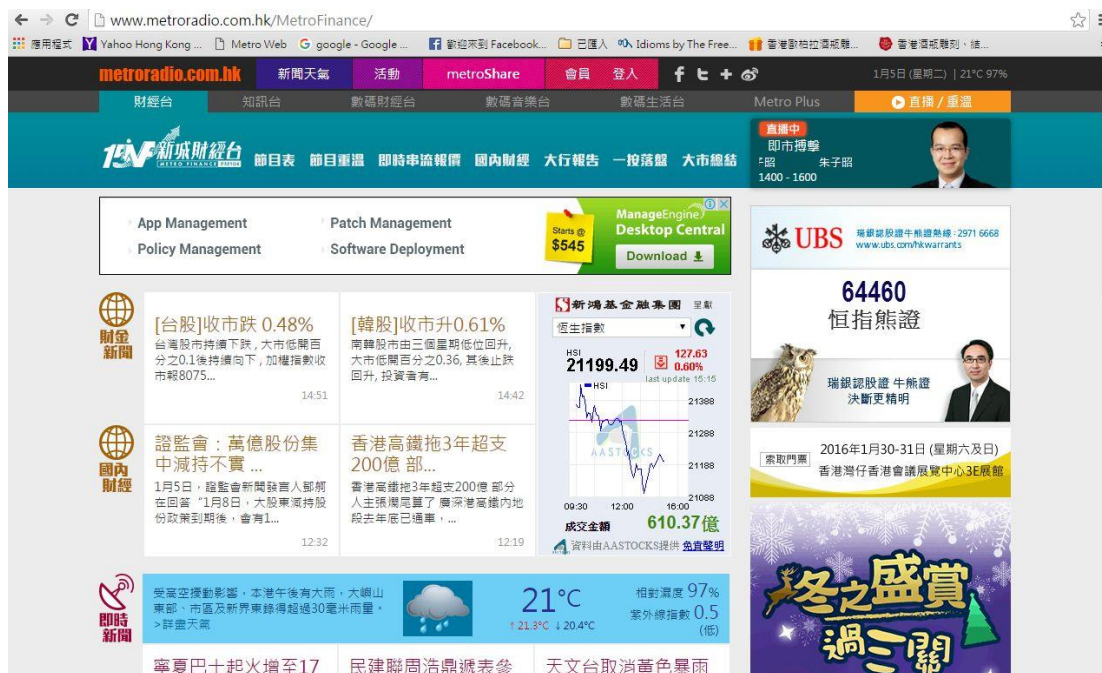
www.metroradio.com.hk/MetroFinance/

應用程式 Yahoo Hong Kong ... Metro Web google - Google ... 歡迎來到 Facebook... 已匯入 Idioms by The Free... 香港歌柏拉酒城... 香港酒城雕刻，雄...

metroradio.com.hk 新聞天氣 活動 metroShare 會員 登入

1月5日 (星期二) | 21°C 97%

財經台 知訊台 數碼財經台 數碼音樂台 數碼生活台 Metro Plus 直播 / 重溫

新城財經台 METRO FINANCE 節目表 節目重溫 即時串流報價 國內財經 大行報告 一按落盤 大市總結

直播中 即市搏擊 主持 朱子昭 1400 - 1600

App Management Patch Management Policy Management Software Deployment Starts @ $545 ManageEngine Desktop Central Download

UBS 瑞銀認股證牛熊證熱線: 2971 6668 www.ubs.com/hkwarrants

64460 恒指熊證

瑞銀認股證 牛熊證 決斷更精明

財金新聞

[台股]收市跌 0.48%
台灣股市持續下跌，大市低開百分之0.1後持續向下，加權指數收市報8075...
14:51

[韓股]收市升0.61%
南韓股市由三個星期低位回升，大市低開百分之0.36，其後止跌回升，投資者有...
14:42

新鴻基金融集團 呈獻
恒生指數
HSI 21199.49 127.63 0.60%
last update 15:15
HSI
21388
21288
21188
21088
AASTOCKS
09:30 12:00 16:00
成交金額 610.37億
資料由AASTOCKS提供 免責聲明

國內財經

證監會：萬億股份集中減持不實 ...
1月5日，證監會新聞發言人鄧舸在回答“1月8日，大股東減持股份政策到期後，會有1...
12:32

香港高鐵拖3年超支200億 部...
香港高鐵拖3年超支200億 部分人主張擱置了 廣深港高鐵內地段去年底已通車，...
12:19

索取門票 2016年1月30-31日 (星期六及日) 香港灣仔香港會議展覽中心3E展館

即時新聞

受東北季候風影響，本港午後有大雨，大嶼山東部、市區及新界東錄得超過30毫米雨量。>詳盡天氣

21°C ↑21.3°C ↓20.4°C

相對濕度 97% 紫外線指數 0.5 (低)

冬之盛賞 過三關

寧夏巴士起火增至17 民建聯周浩鼎遞表參 天文台取消黃色暴雨